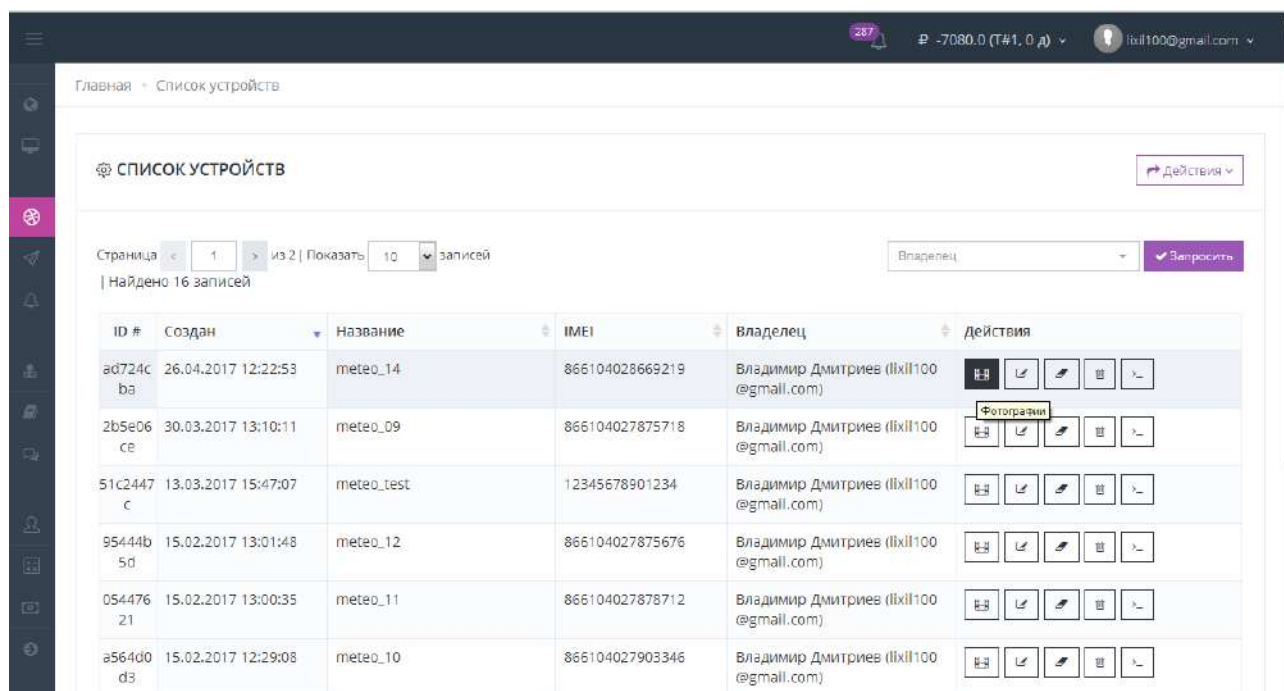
287 ₽ -7080.0 (T#1, 0 д) lixil100@gmail.com

Главная • Список устройств

СПИСОК УСТРОЙСТВ

Действия

Страница 1 из 2 | Показать 10 записей | Найдено 16 записей

Владелец Запросить

| ID # | Создан | Название | IMEI | Владелец | Действия |
|---|---|---|---|---|---|
| ad724cba | 26.04.2017 12:22:53 | meteo_14 | 866104028669219 | Владимир Дмитриев (lixil100@gmail.com) | Фотографии |
| 2b5e06ce | 30.03.2017 13:10:11 | meteo_09 | 866104027875718 | Владимир Дмитриев (lixil100@gmail.com) | |
| 51c2447c | 13.03.2017 15:47:07 | meteo_test | 12345678901234 | Владимир Дмитриев (lixil100@gmail.com) | |
| 95444b5d | 15.02.2017 13:01:48 | meteo_12 | 866104027875676 | Владимир Дмитриев (lixil100@gmail.com) | |
| 05447621 | 15.02.2017 13:00:35 | meteo_11 | 866104027878712 | Владимир Дмитриев (lixil100@gmail.com) | |
| a564d0d3 | 15.02.2017 12:29:08 | meteo_10 | 866104027903346 | Владимир Дмитриев (lixil100@gmail.com) | |